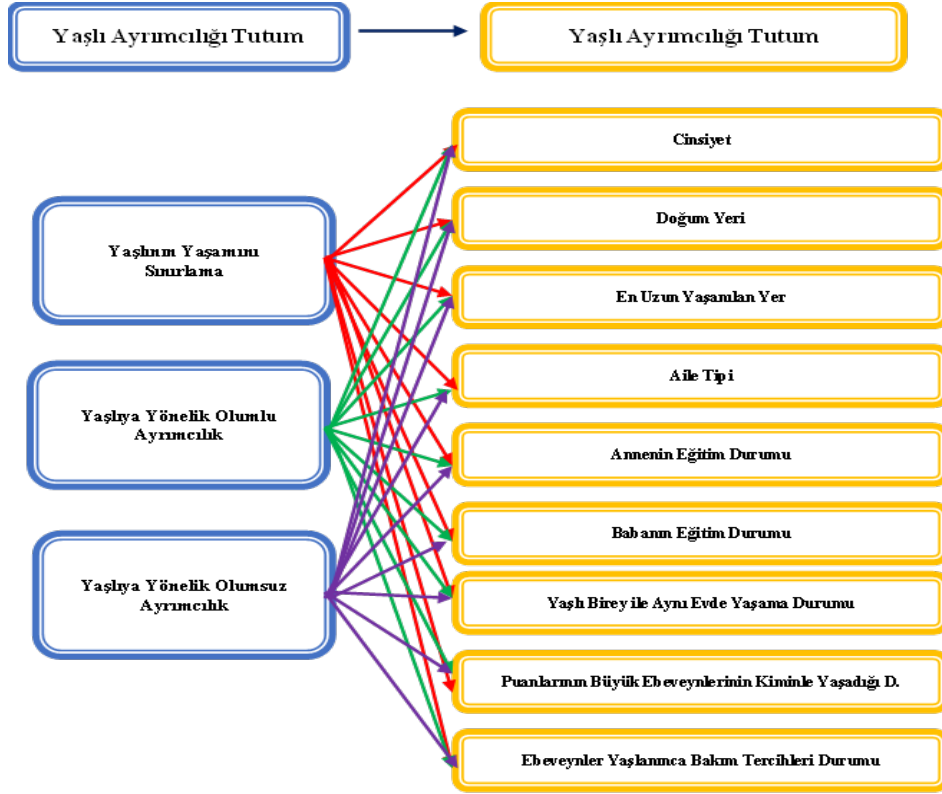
Yaşlı Ayrımcılığı Tutum

Yaşlı Ayrımcılığı Tutum

Yaşlının Yaşamını Sınırlama

Yaşlıya Yönelik Olumlu Ayrımcılık

Yaşlıya Yönelik Olumsuz Ayrımcılık

Cinsiyet

Doğum Yeri

En Uzun Yaşanılan Yer

Aile Tipi

Annenin Eğitim Durumu

Babanın Eğitim Durumu

Yaşlı Birey ile Aynı Evde Yaşama Durumu

Puanlarının Büyük Ebeveynlerinin Kiminle Yaşadığı D.

Ebeveynler Yaşlanınca Bakım Tercihleri Durumu